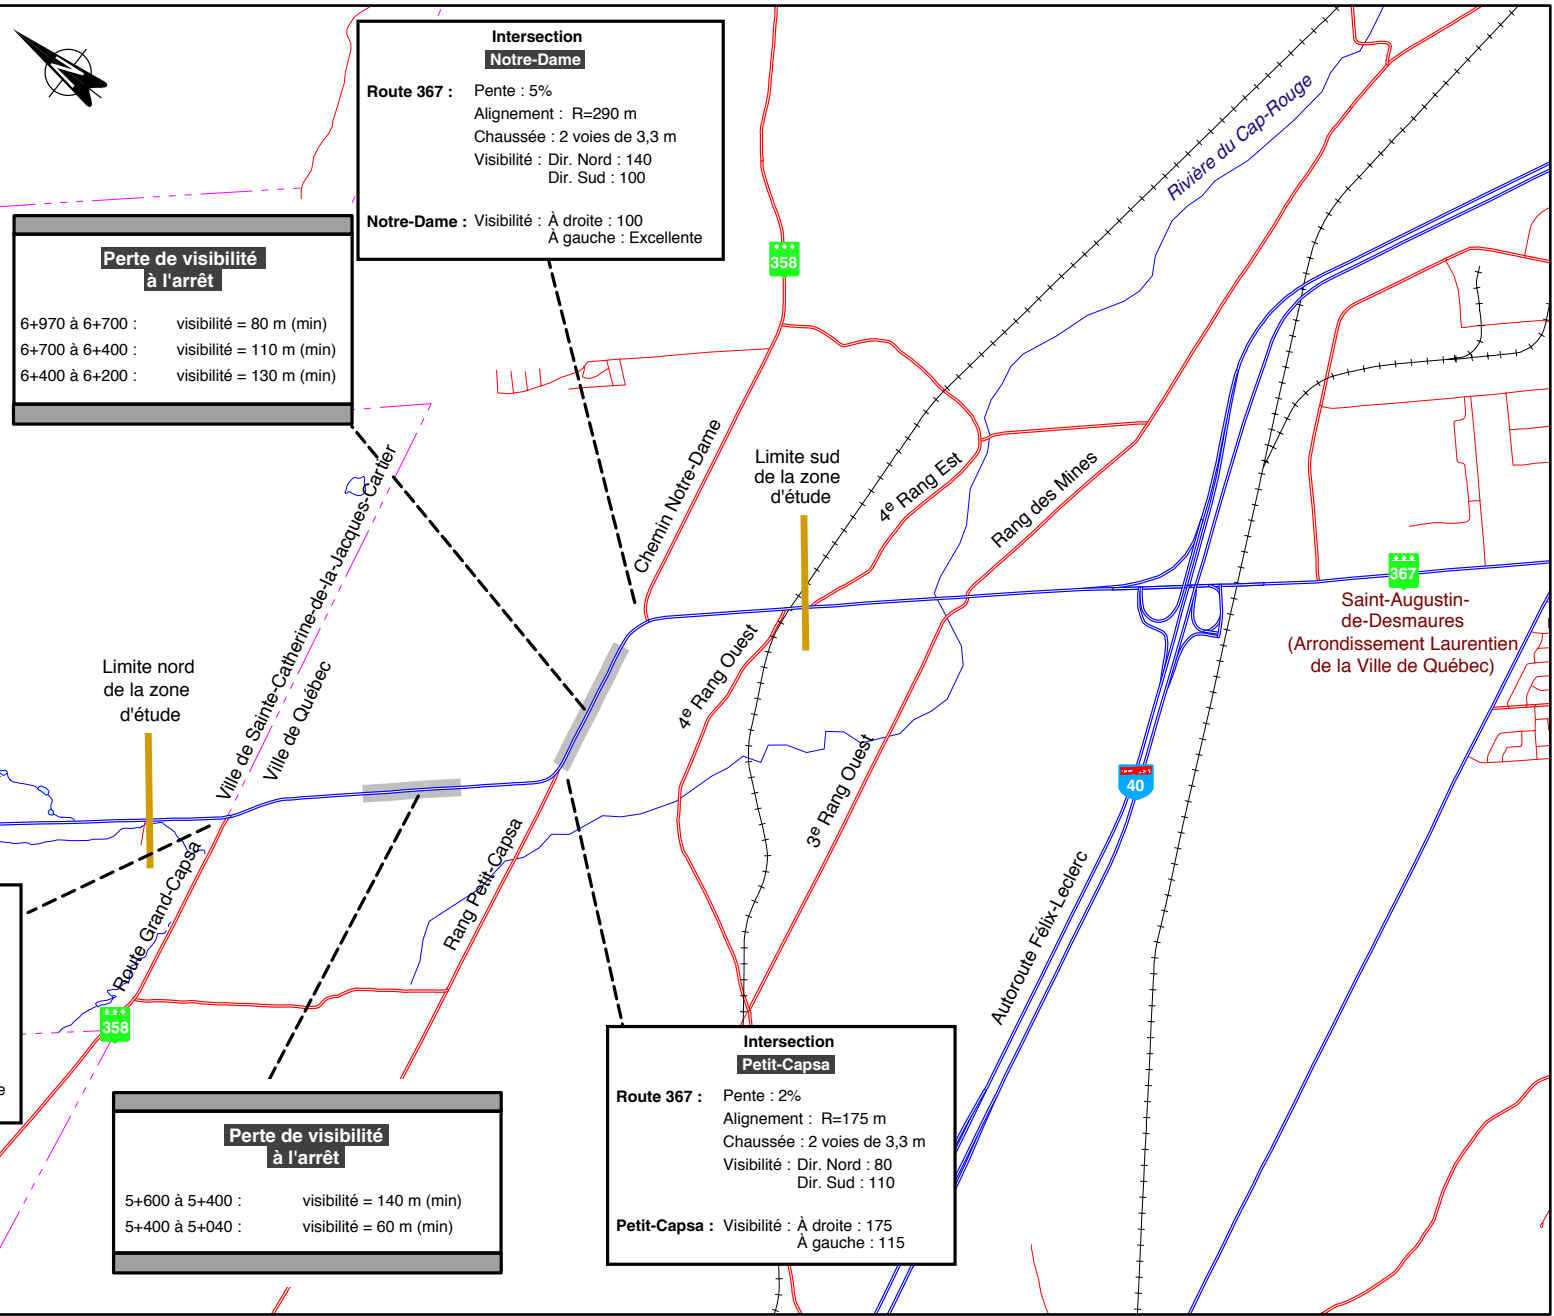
Intersection
Notre-Dame

Route 367 : Pente : 5%
Alignement : R=290 m
Chaussée : 2 voies de 3,3 m
Visibilité : Dir. Nord : 140
Dir. Sud : 100

Notre-Dame : Visibilité : À droite : 100
À gauche : Excellente

Perte de visibilité
à l'arrêt

6+970 à 6+700 : visibilité = 80 m (min)
6+700 à 6+400 : visibilité = 110 m (min)
6+400 à 6+200 : visibilité = 130 m (min)

358

Rivière du Cap-Rouge

Chemin Notre-Dame

Limite sud de la zone d'étude

4e Rang Est

Rang des Mines

367

Saint-Augustin-de-Desmaures (Arrondissement Laurentien de la Ville de Québec)

Ville de Sainte-Catherine-de-la-Jacques-Cartier

Ville de Québec

Limite nord de la zone d'étude

4e Rang Ouest

3e Rang Ouest

40

Route Grand-Capsa

Rang Petit-Capsa

Autoroute Félix-Leclerc

358

e

Intersection
Petit-Capsa

Route 367 : Pente : 2%
Alignement : R=175 m
Chaussée : 2 voies de 3,3 m
Visibilité : Dir. Nord : 80
Dir. Sud : 110

Petit-Capsa : Visibilité : À droite : 175
À gauche : 115

Perte de visibilité
à l'arrêt

5+600 à 5+400 : visibilité = 140 m (min)
5+400 à 5+040 : visibilité = 60 m (min)